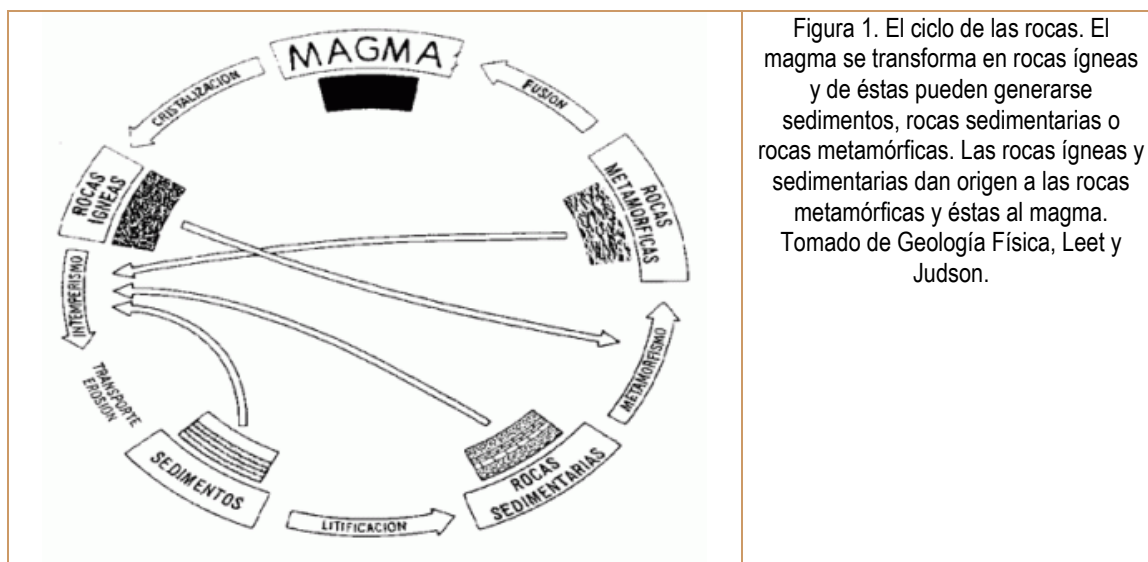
MAGMA

CRISTALIZACION

FUSION

ROCAS IGNEAS

ROCAS METAMÓRFICAS

INTEMPERISMO

TRANSPORTE EROSION

METAMORFISMO

SEDIMENTOS

ROCAS SEDIMENTARIAS

LITIFICACION

Figura 1. El ciclo de las rocas. El magma se transforma en rocas ígneas y de éstas pueden generarse sedimentos, rocas sedimentarias o rocas metamórficas. Las rocas ígneas y sedimentarias dan origen a las rocas metamórficas y éstas al magma. Tomado de Geología Física, Leet y Judson.